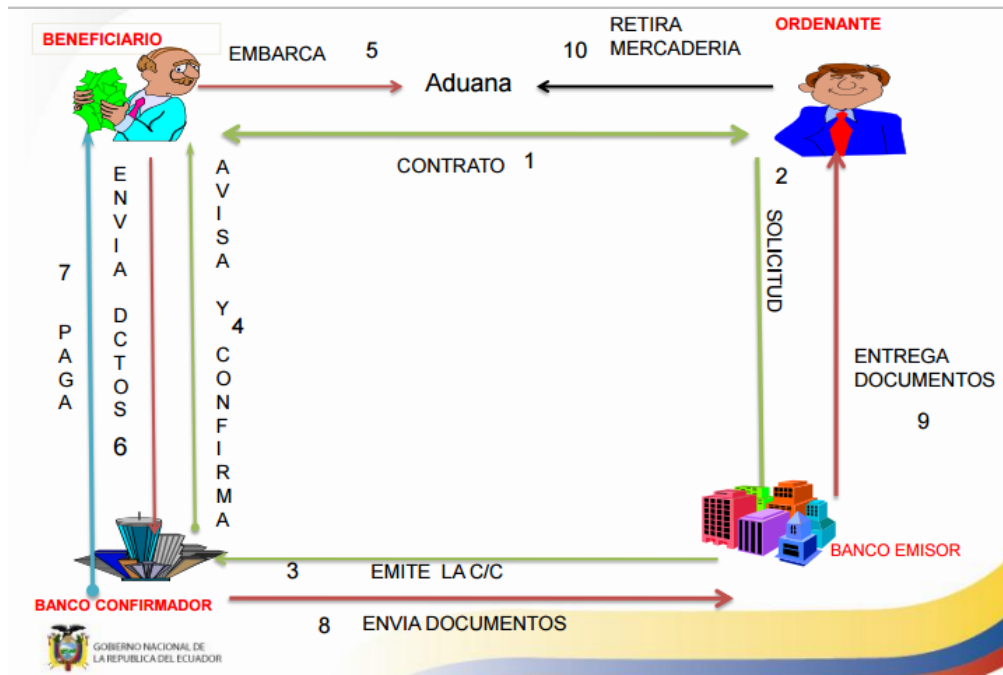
BENEFICIARIO

EMBARCA 5

Aduana

10 RETIRA MERCADERIA

ORDENANTE

CONTRATO 1

2

SOLICITUD

7

PAGA

ENVIA DCTOS

6

AVISA Y CONFIRMA

4

ENTREGA DOCUMENTOS

9

BANCO EMISOR

3 EMITE LA C/C

BANCO CONFIRMADOR

8 ENVIA DOCUMENTOS

GOBIERNO NACIONAL DE LA REPUBLICA DEL ECUADOR